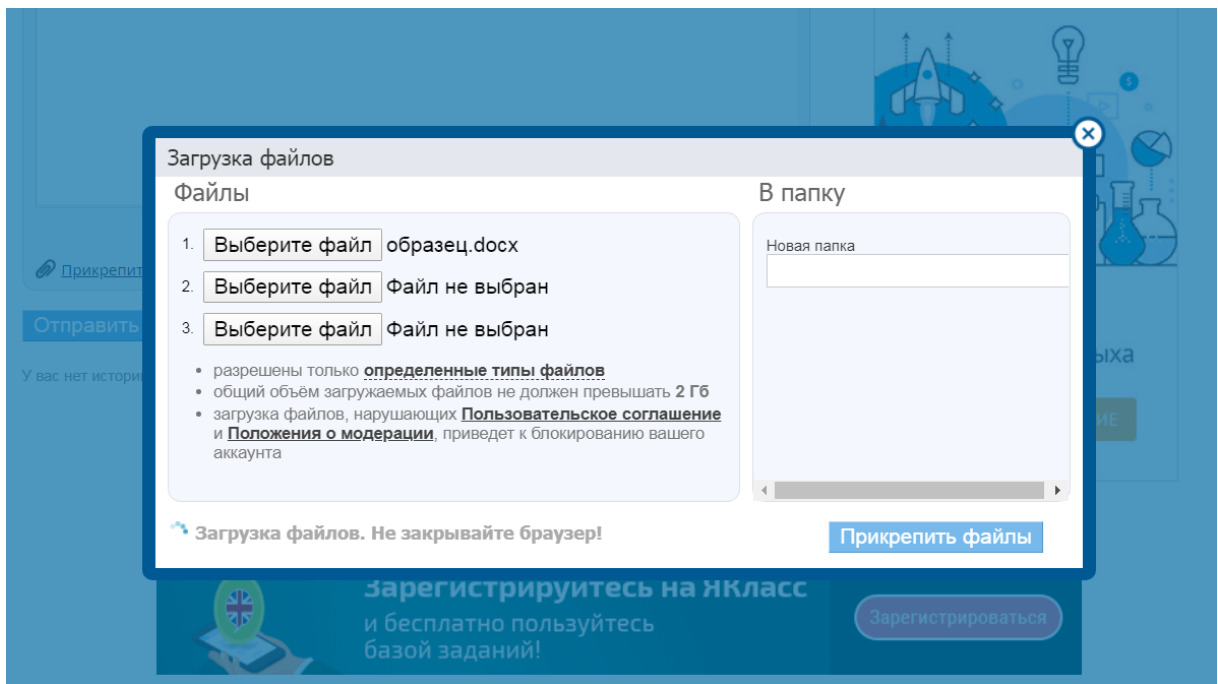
Прикрепит

Отправить

У вас нет истори

ыха

ИЕ

Загрузка файлов

Файлы

1. Выберите файл образец.docx
2. Выберите файл Файл не выбран
3. Выберите файл Файл не выбран

• разрешены только определенные типы файлов
• общий объём загружаемых файлов не должен превышать 2 Гб
• загрузка файлов, нарушающих Пользовательское соглашение и Положения о модерации, приведет к блокированию вашего аккаунта

В папку

Новая папка

Загрузка файлов. Не закрывайте браузер!

Прикрепить файлы

Зарегистрируйтесь на ЯКласс
и бесплатно пользуйтесь базой заданий!

Зарегистрироваться